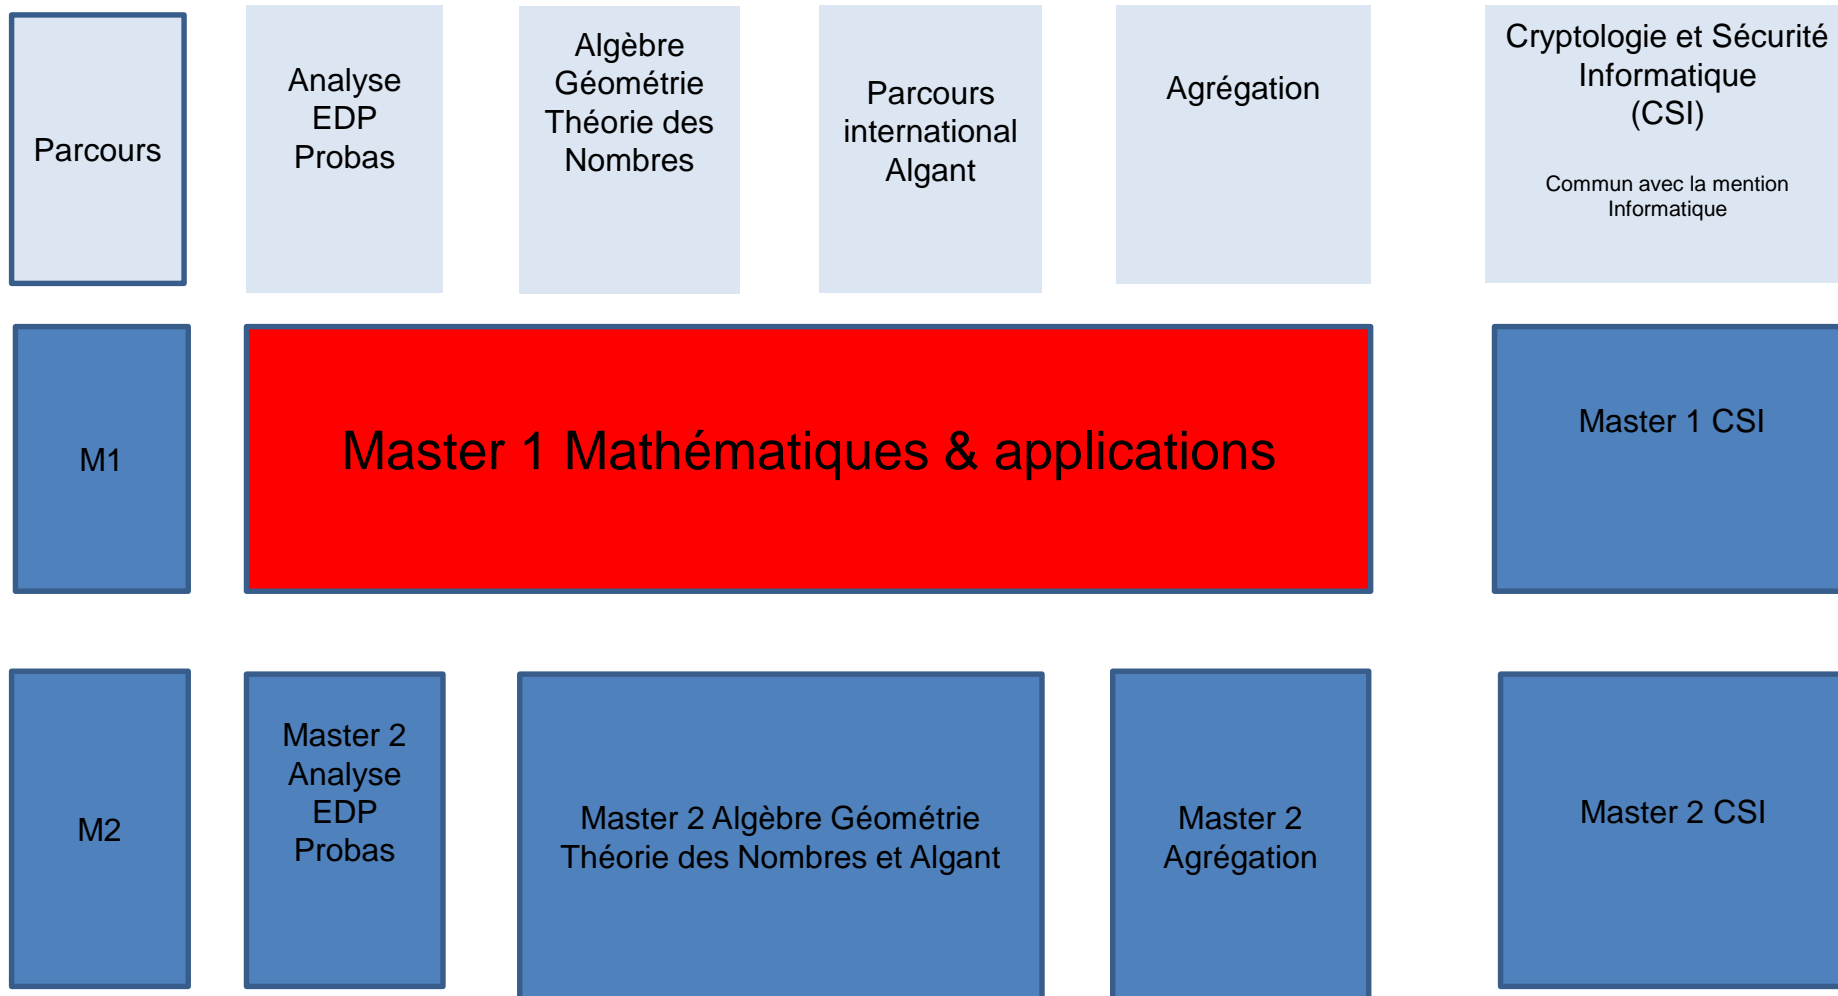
Parcours

Analyse
EDP
Probas

Algèbre
Géométrie
Théorie des
Nombres

Parcours
international
Algant

Agrégation

Cryptologie et Sécurité
Informatique
(CSI)

Commun avec la mention
Informatique

M1

Master 1 Mathématiques & applications

Master 1 CSI

M2

Master 2
Analyse
EDP
Probas

Master 2 Algèbre Géométrie
Théorie des Nombres et Algant

Master 2
Agrégation

Master 2 CSI